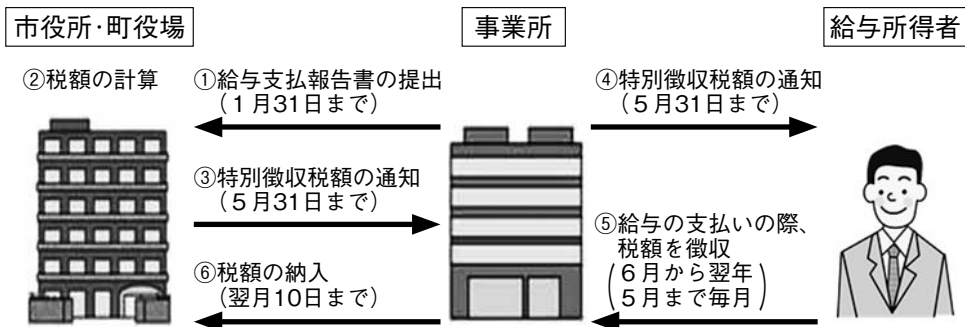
市役所・町役場

事業所

給与所得者

②税額の計算

①給与支払報告書の提出
（1月31日まで）

④特別徴収税額の通知
（5月31日まで）

③特別徴収税額の通知
（5月31日まで）

⑤給与の支払いの際、税額を徴収
（6月から翌年5月まで毎月）

⑥税額の納入
（翌月10日まで）